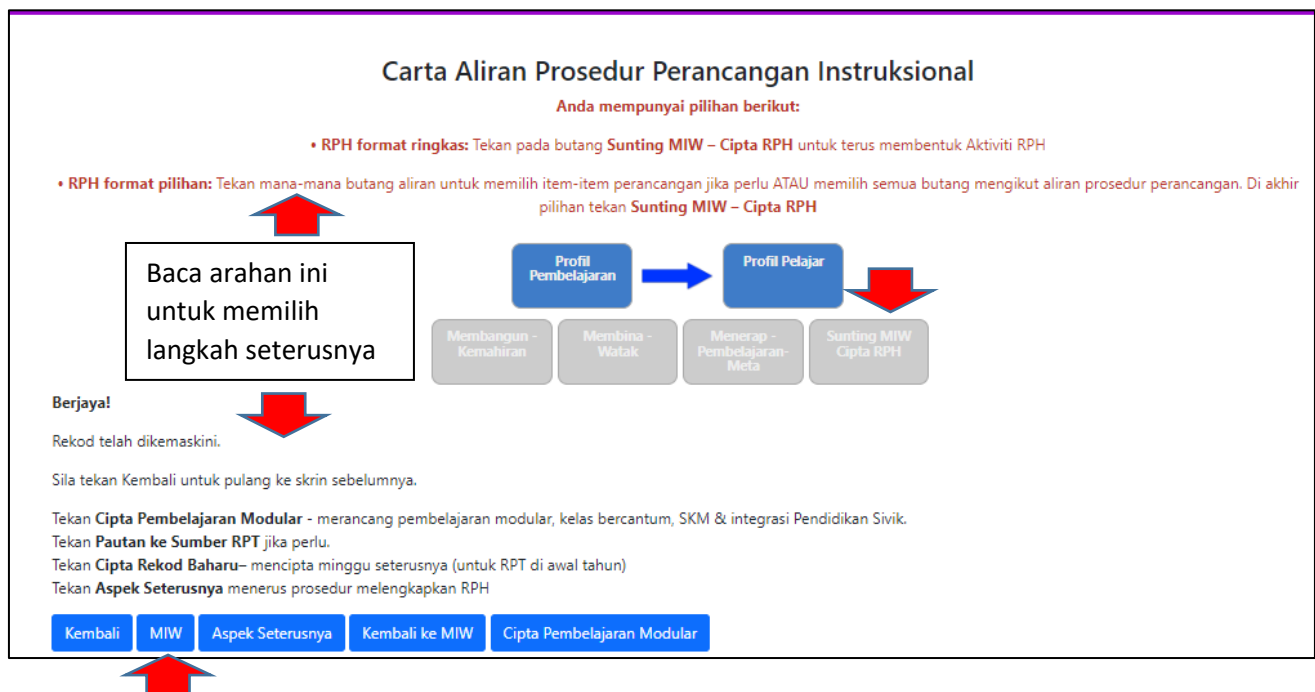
Carta Aliran Prosedur Perancangan Instruksional

Anda mempunyai pilihan berikut:

• RPH format ringkas: Tekan pada butang Sunting MIW – Cipta RPH untuk terus membentuk Aktiviti RPH

• RPH format pilihan: Tekan mana-mana butang aliran untuk memilih item-item perancangan jika perlu ATAU memilih semua butang mengikut aliran prosedur perancangan. Di akhir pilihan tekan Sunting MIW – Cipta RPH

Baca arahan ini untuk memilih langkah seterusnya

Profil Pembelajaran

Profil Pelajar

Membangun - Kemahiran

Membina - Watak

Menerap - Pembelajaran-Meta

Sunting MIW Cipta RPH

Berjaya!

Rekod telah dikemaskini.

Sila tekan Kembali untuk pulang ke skrin sebelumnya.

Tekan Cipta Pembelajaran Modular - merancang pembelajaran modular, kelas bercantum, SKM & integrasi Pendidikan Sivik.
Tekan Pautan ke Sumber RPT jika perlu.
Tekan Cipta Rekod Baharu– mencipta minggu seterusnya (untuk RPT di awal tahun)
Tekan Aspek Seterusnya menerus prosedur melengkapkan RPH

Kembali | MIW | Aspek Seterusnya | Kembali ke MIW | Cipta Pembelajaran Modular